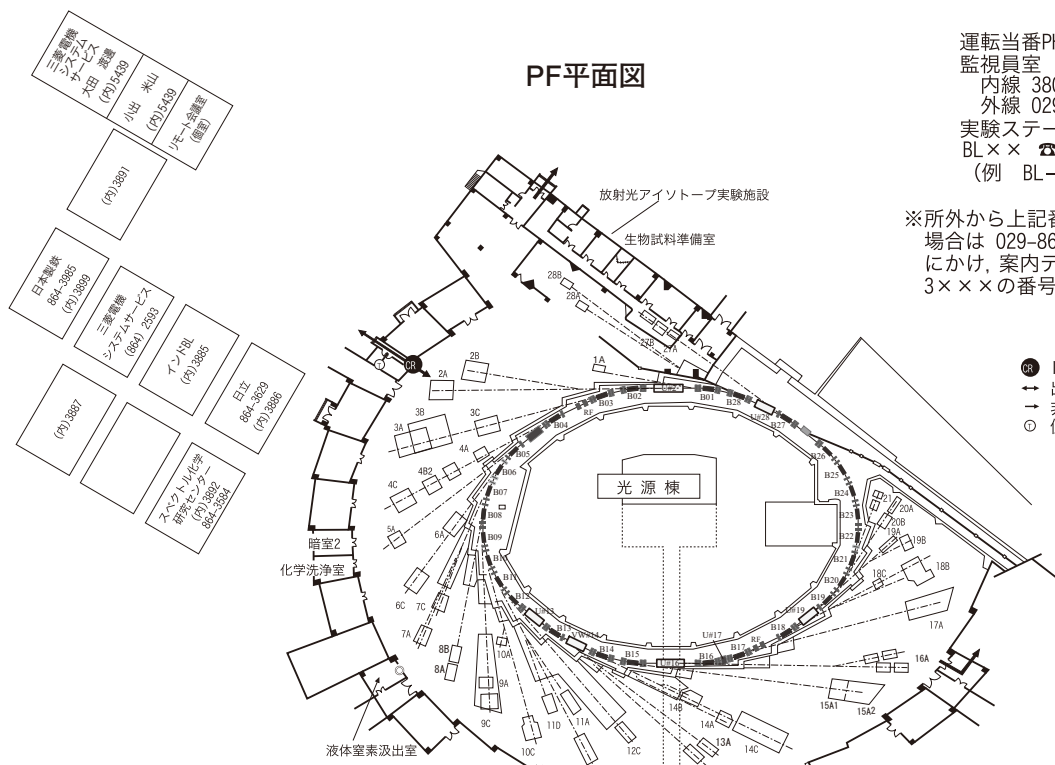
三菱電機 システム サービス 大田 渡邊 (内)5439

小出 米山 (内)5439

リモート会議室 (臨時)

(内)3891

日本製鉄 864-3995 (内)3899

三菱電機 システムサービス (864) 2593

インドBL (内)3885

日立 864-3629 (内)3886

(内)3887

スペクトル化学 研究センター (内)3892 864-3584

PF平面図

運転当番PF
監視員室
内線 380
外線 029
実験ステー
BL×× ☎
(例 BL-

※所外から上記番
場合は 029-86
にかけ, 案内テ
3×××の番号

放射光アイソトープ実験施設

生物試料準備室

光 源 棟

暗室2

化学洗浄室

液体窒素汲出室

CR

28B 28A 27B 27A 1A 2A 2B 3A 3B 3C 4A 4B2 4C 5A 6A 6C 7C 7A 8B 8A 9A 9C 10A 10C 11D 11A 12C 13A 14A 14B 14C 15A1 15A2 16A 17A 18B 18C 19A 19B 20A 20B 21

B01 B02 B03 B04 B05 B06 B07 B08 B09 B10 B11 B12 B13 B14 B15 B16 B17 B18 B19 B20 B21 B22 B23 B24 B25 B26 B27 B28

RF RF U#28 U#02 U#12 U#13 VW#14 U#16 U#17 U#19